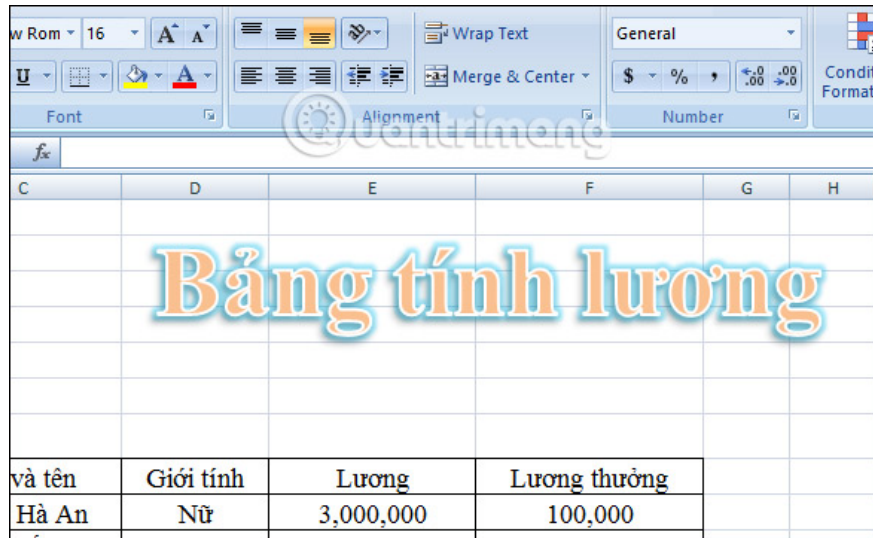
w Rom 16 A A
U A
Font
Wrap Text
Merge & Center
Alignment
General
$ % ,
.00 .0
Number
Condit Format
fx
C D E F G H

Bảng tính lương

| và tên | Giới tính | Lương | Lương thưởng |
|---|---|---|---|
| Hà An | Nữ | 3,000,000 | 100,000 |

Quantrimang